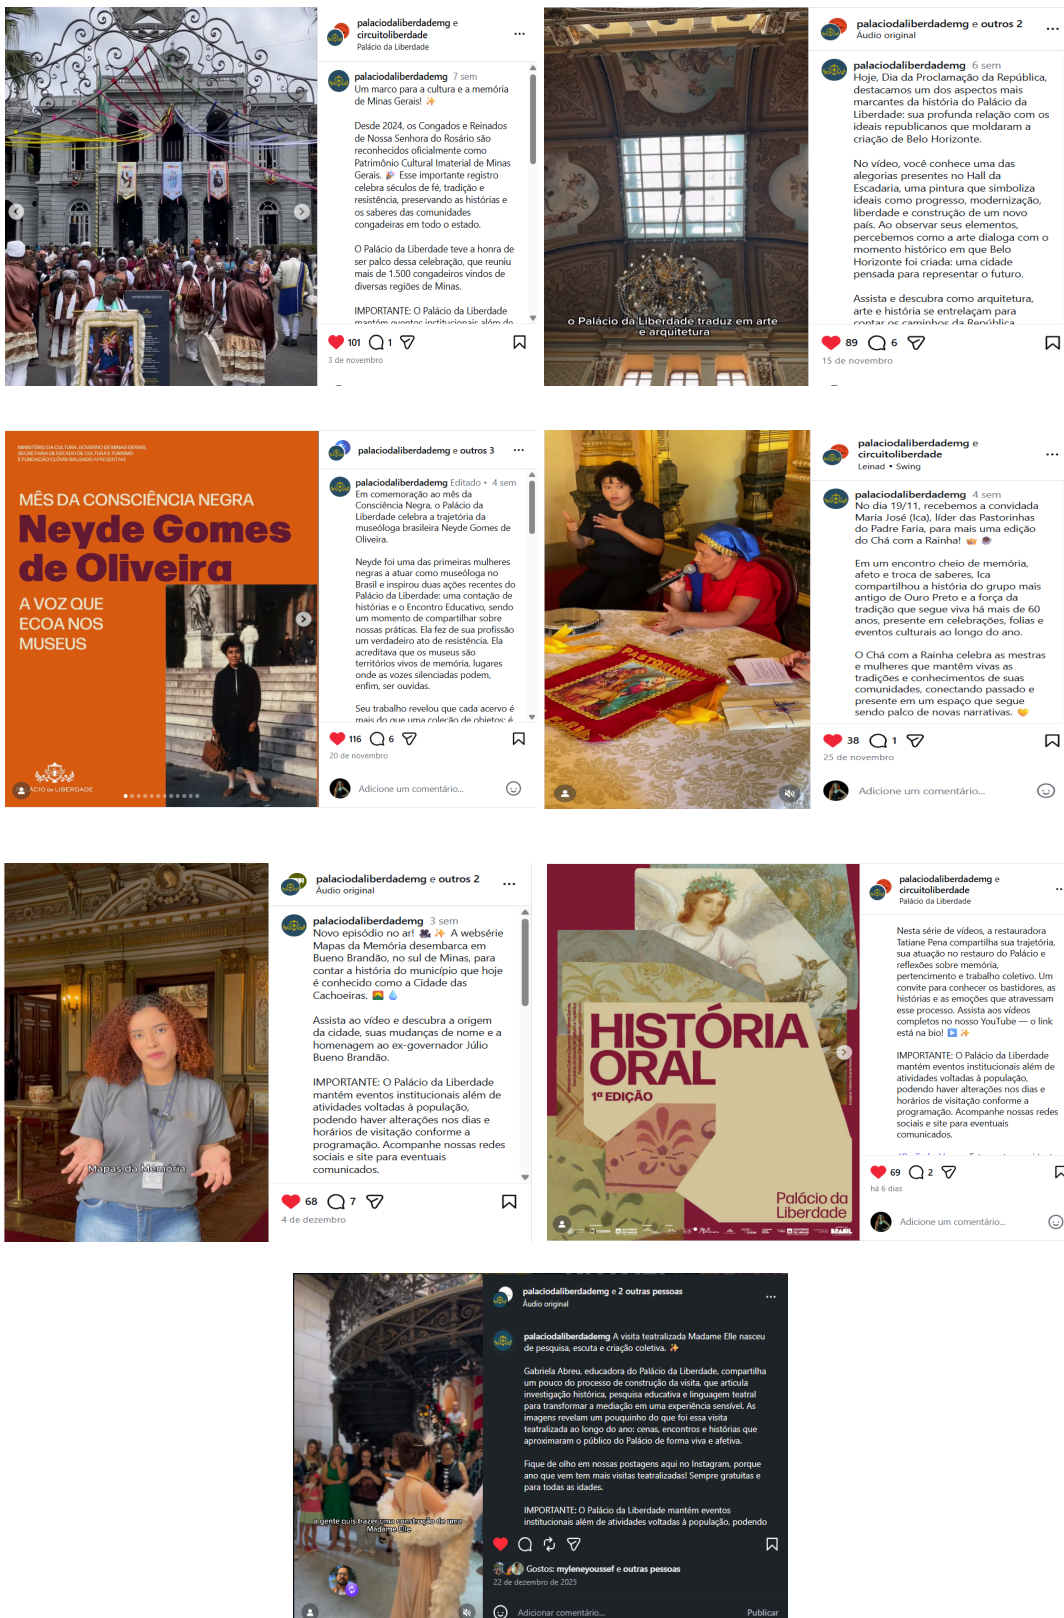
palaciodaliberdademg e circuitoliberdade
Palácio da Liberdade

palaciodaliberdademg 7 sem
Um marco para a cultura e a memória de Minas Gerais! ✨

Desde 2024, os Congados e Reinados de Nossa Senhora do Rosário são reconhecidos oficialmente como Patrimônio Cultural Imaterial de Minas Gerais. 🎉 Esse importante registro celebra séculos de fé, tradição e resistência, preservando as histórias e os saberes das comunidades congadeiras em todo o estado.

O Palácio da Liberdade teve a honra de ser palco dessa celebração, que reuniu mais de 1.500 congadeiros vindos de diversas regiões de Minas.

IMPORTANTE: O Palácio da Liberdade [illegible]

101 1
3 de novembro

palaciodaliberdademg e outros 2
Áudio original

palaciodaliberdademg 6 sem
Hoje, Dia da Proclamação da República, destacamos um dos aspectos mais marcantes da história do Palácio da Liberdade: sua profunda relação com os ideais republicanos que moldaram a criação de Belo Horizonte.

No vídeo, você conhece uma das alegorias presentes no Hall da Escadaria, uma pintura que simboliza ideais como progresso, modernização, liberdade e construção de um novo país. Ao observar seus elementos, percebemos como a arte dialoga com o momento histórico em que Belo Horizonte foi criada: uma cidade pensada para representar o futuro.

Assista e descubra como arquitetura, arte e história se entrelaçam para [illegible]

o Palácio da Liberdade traduz em arte e arquitetura

89 6
15 de novembro

MINISTÉRIO DA CULTURA, GOVERNO DE MINAS GERAIS, SECRETARIA DE ESTADO DE CULTURA E TURISMO E FUNDAÇÃO CLÓVIS SALGADO APRESENTAM
MÊS DA CONSCIÊNCIA NEGRA
Neyde Gomes de Oliveira
A VOZ QUE ECOA NOS MUSEUS
PALÁCIO DA LIBERDADE

palaciodaliberdademg e outros 3

palaciodaliberdademg Editado • 4 sem
Em comemoração ao mês da Consciência Negra, o Palácio da Liberdade celebra a trajetória da museóloga brasileira Neyde Gomes de Oliveira.

Neyde foi uma das primeiras mulheres negras a atuar como museóloga no Brasil e inspirou duas ações recentes do Palácio da Liberdade: uma contação de histórias e o Encontro Educativo, sendo um momento de reflexão sobre nossas práticas. Ela fez de sua profissão um verdadeiro ato de resistência. Ela acreditava que os museus são territórios vivos de memória, lugares onde as vozes silenciadas podem, enfim, ser ouvidas.

Seu trabalho revelou que cada acervo é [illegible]

116 6
20 de novembro
Adicione um comentário...

palaciodaliberdademg e circuitoliberdade
Leinad • Swing

palaciodaliberdademg 4 sem
No dia 19/11, recebemos a convidada Maria José (Ica), líder das Pastorinhas do Chá com a Rainha! 👑

Em um encontro cheio de memória, afeto e troca de saberes, Ica compartilhou a história do grupo mais antigo de Ouro Preto e a força da tradição que segue viva há mais de 60 anos, presente em celebrações, folias e eventos culturais ao longo do ano.

O Chá com a Rainha celebra as mestras e mulheres que mantêm vivas as tradições e conhecimentos de suas comunidades, conectando passado e presente em um espaço que segue sendo palco de novas narrativas. 💛

PASTORINHAS

38 1
25 de novembro
Adicione um comentário...

palaciodaliberdademg e outros 2
Áudio original

palaciodaliberdademg 3 sem
Novo episódio no ar! ✨ A websérie Mapas da Memória desembarca em Bueno Brandão, no sul de Minas, para contar a história do município que hoje é conhecido como a Cidade das Cachoeiras. 🌈💧

Assista ao vídeo e descubra a origem da cidade, suas mudanças de nome e a homenagem ao ex-governador Júlio Bueno Brandão.

IMPORTANTE: O Palácio da Liberdade mantém eventos institucionais além de atividades voltadas à população, podendo haver alterações nos dias e horários de visitação conforme a programação. Acompanhe nossas redes sociais e site para eventuais comunicados.

Mapas da Memória

68 7
4 de dezembro

HISTÓRIA ORAL
1ª EDIÇÃO
Palácio da Liberdade

palaciodaliberdademg e circuitoliberdade
Palácio da Liberdade

Nesta série de vídeos, a restauradora Tatiane Pena compartilha sua trajetória, sua atuação no restauro do Palácio e reflexões sobre memória, pertencimento e trabalho coletivo. Um convite para conhecer os bastidores, as histórias e as emoções que atravessam esse processo. Assista aos vídeos completos no nosso YouTube — o link está na bio! ▶️ ✨

IMPORTANTE: O Palácio da Liberdade mantém eventos institucionais além de atividades voltadas à população, podendo haver alterações nos dias e horários de visitação conforme a programação. Acompanhe nossas redes sociais e site para eventuais comunicados.

69 2
há 6 dias
Adicione um comentário...

palaciodaliberdademg e 2 outras pessoas
Áudio original

palaciodaliberdademg A visita teatralizada Madame Elle nasceu de pesquisa, escuta e criação coletiva. ✨

Gabriela Abreu, educadora do Palácio da Liberdade, compartilha um pouco do processo de construção da visita, que articula investigação histórica, pesquisa educativa e linguagem teatral para transformar a mediação em uma experiência sensível. As imagens revelam um pouquinho do que foi essa visita teatralizada ao longo do ano: cenas, encontros e histórias que aproximaram o público do Palácio de forma viva e afetiva.

Fique de olho em nossas postagens aqui no Instagram, porque ano que vem tem mais visitas teatralizadas! Sempre gratuitas e para todas as idades.

IMPORTANTE: O Palácio da Liberdade mantém eventos institucionais além de atividades voltadas à população, podendo

a gente quis trazer uma construção de uma Madame Elle

Gostos: myleneyoussef e outras pessoas
22 de dezembro de 2025
Adicionar comentário...
Publicar